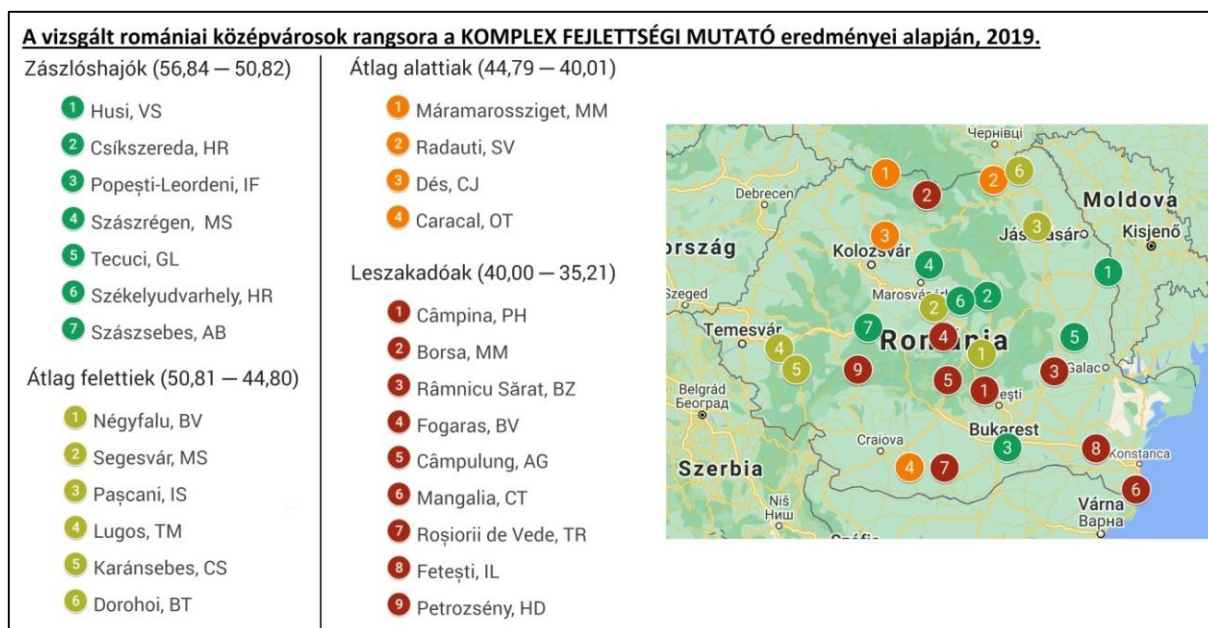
A vizsgált romániai középvárosok rangsora a KOMPLEX FEJLETTSÉGI MUTATÓ eredményei alapján, 2019.

Zászlóshajók (56,84 — 50,82)

1 Husi, VS
2 Csíkszereda, HR
3 Popești-Leordeni, IF
4 Szászrégen, MS
5 Tecuci, GL
6 Székelyudvarhely, HR
7 Szászsebes, AB

Átlag felettiek (50,81 — 44,80)

1 Négyfalu, BV
2 Segesvár, MS
3 Pașcani, IS
4 Lugos, TM
5 Karánsebes, CS
6 Dorohoi, BT

Átlag alattiak (44,79 — 40,01)

1 Máramarossziget, MM
2 Radauti, SV
3 Dés, CJ
4 Caracal, OT

Leszakadóak (40,00 — 35,21)

1 Câmpina, PH
2 Borsa, MM
3 Râmnicu Sărat, BZ
4 Fogaras, BV
5 Câmpulung, AG
6 Mangalia, CT
7 Roșiorii de Vede, TR
8 Fetești, IL
9 Petrozsény, HD

Чернівці
Debrecen
Moldova
ország
Kolozsvár
Jászvásár
Kisjenő
Szeged
Marosvásárhely
Temesvár
Románia
Galac
Belgrád
Београд
Ploiești
Craiova
Bukarest
Szerbia
Konstanca
Niš
Ниш
Várna
Варна
1 2 6 2 3 3 4 1 2 6 2 7 4 5 4 1 5 9 5 1 3 3 8 4 7 6